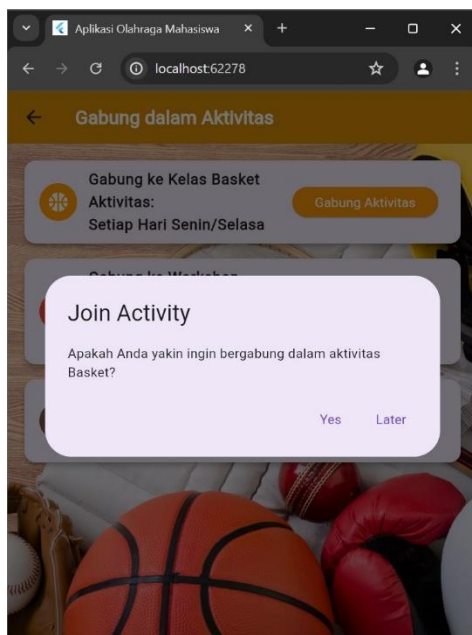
Aplikasi Olahraga Mahasiswa ×

localhost:62278

Gabung dalam Aktivitas

Gabung ke Kelas Basket Aktivitas: Setiap Hari Senin/Selasa

Gabung Aktivitas

Gabung ke Workshop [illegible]

Join Activity

Apakah Anda yakin ingin bergabung dalam aktivitas Basket?

Yes Later